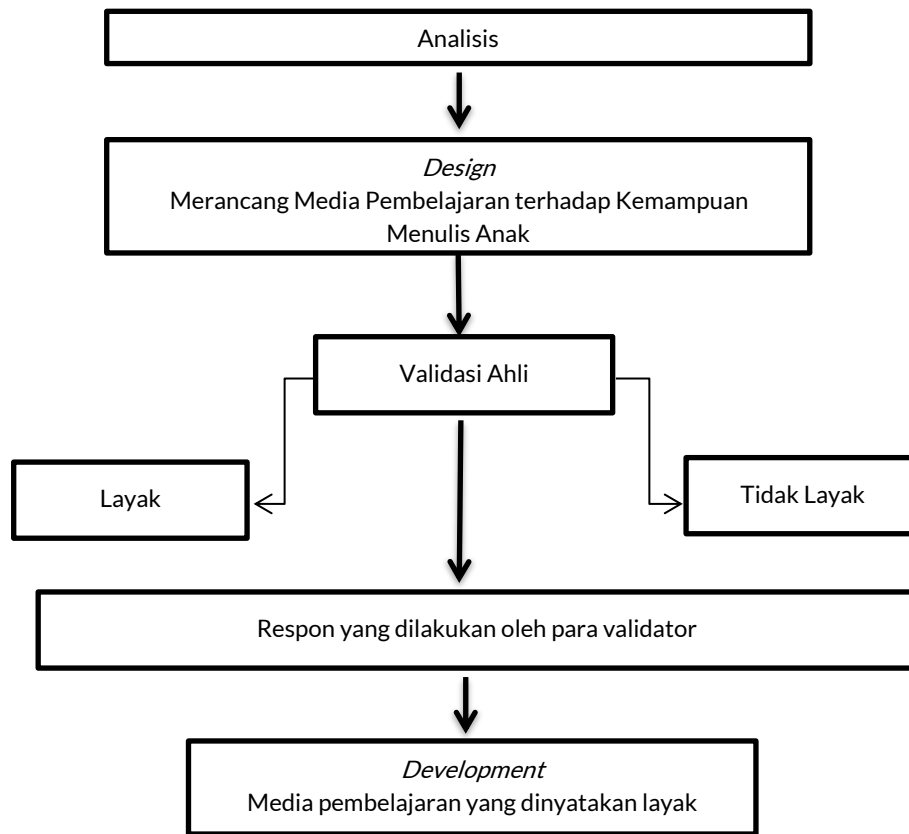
Analisis

*Design*
Merancang Media Pembelajaran terhadap Kemampuan Menulis Anak

Validasi Ahli

Layak

Tidak Layak

Respon yang dilakukan oleh para validator

*Development*
Media pembelajaran yang dinyatakan layak